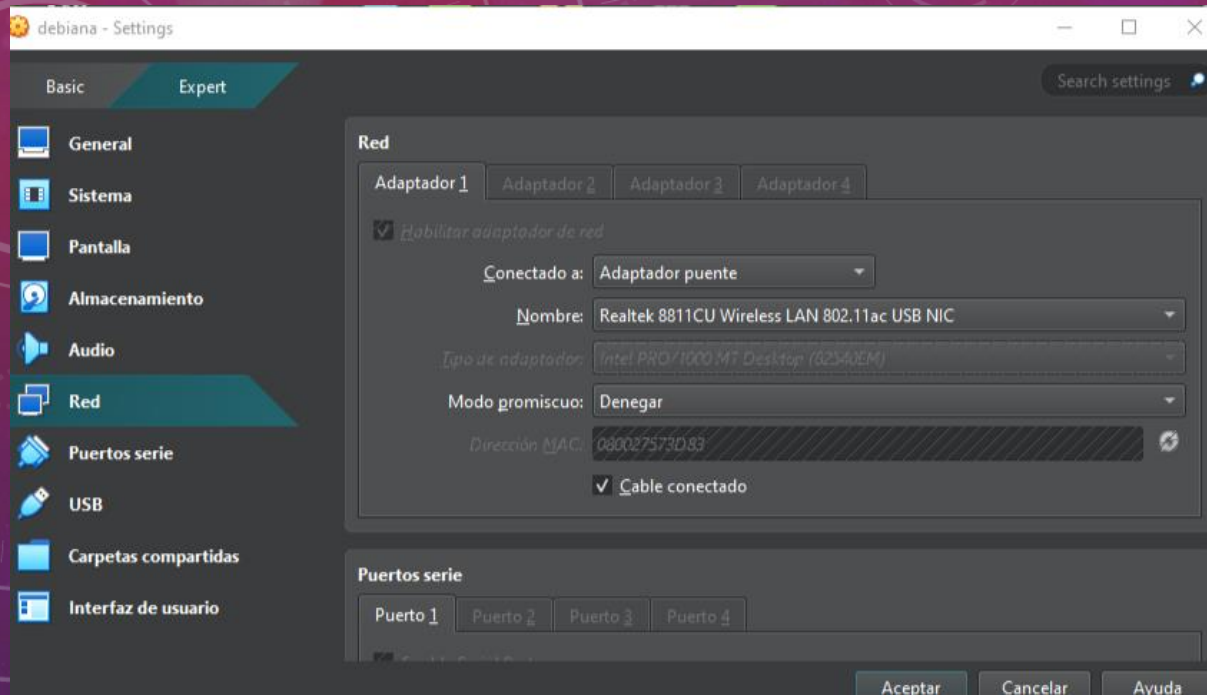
debiana - Settings

Basic Expert

Search settings

General
Sistema
Pantalla
Almacenamiento
Audio
Red
Puertos serie
USB
Carpetas compartidas
Interfaz de usuario

Red

Adaptador 1 | Adaptador 2 | Adaptador 3 | Adaptador 4

✓ Habilitar adaptador de red

Conectado a: Adaptador puente

Nombre: Realtek 8811CU Wireless LAN 802.11ac USB NIC

Tipo de adaptador: Intel PRO/1000 MT Desktop (82540EM)

Modo promiscuo: Denegar

Dirección MAC: 080027573D83

✓ Cable conectado

Puertos serie

Puerto 1 | Puerto 2 | Puerto 3 | Puerto 4

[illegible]

Aceptar Cancelar Ayuda